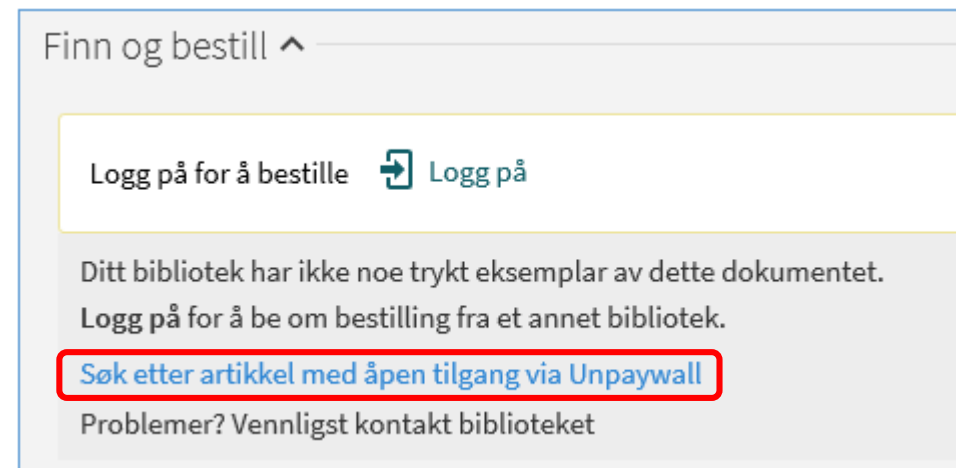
Finn og bestill

Logg på for å bestille Logg på

Ditt bibliotek har ikke noe trykt eksemplar av dette dokumentet.
**Logg på** for å be om bestilling fra et annet bibliotek.

Søk etter artikkel med åpen tilgang via Unpaywall

Problemer? Vennligst kontakt biblioteket